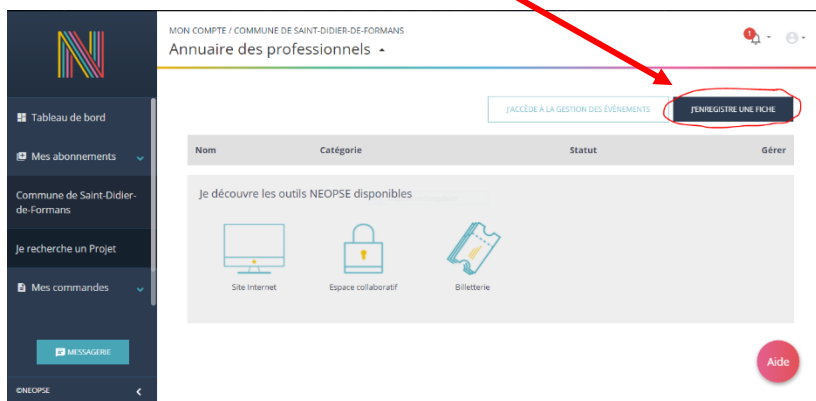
MON COMPTE / COMMUNE DE SAINT-DIDIER-DE-FORMANS
Annuaire des professionnels

1

Tableau de bord
Mes abonnements
Commune de Saint-Didier-de-Formans
Je recherche un Projet
Mes commandes
MESSAGERIE
©NEOPSE

J'ACCÈDE À LA GESTION DES ÉVÉNEMENTS
J'ENREGISTRE UNE FICHE

| Nom | Catégorie | Statut | Gérer |
|---|---|---|---|

Je découvre les outils NEOPSE disponibles

Site Internet
Espace collaboratif
Billetterie

Aide